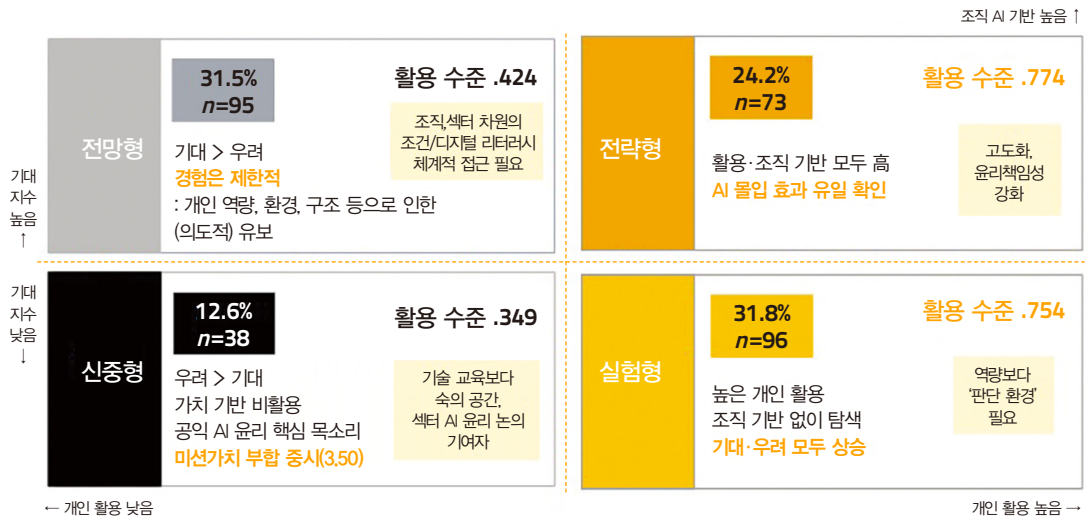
조직 AI 기반 높음 ↑

기대 지수 높음 ↑

전망형

31.5%
$n$=95

활용 수준 .424

조직,섹터 차원의 조건/디지털 리터러시 체계적 접근 필요

기대 > 우려
경험은 제한적
: 개인 역량, 환경, 구조 등으로 인한 (의도적) 유보

전략형

24.2%
$n$=73

활용 수준 .774

고도화, 윤리책임성 강화

활용·조직 기반 모두 高
AI 몰입 효과 유일 확인

기대 지수 낮음 ↓

신중형

12.6%
$n$=38

활용 수준 .349

기술 교육보다 숙의 공간, 섹터 AI 윤리 논의 기여자

우려 > 기대
가치 기반 비활용
공익 AI 윤리 핵심 목소리
미션가치 부합 중시(3.50)

실험형

31.8%
$n$=96

활용 수준 .754

역량보다 '판단 환경' 필요

높은 개인 활용
조직 기반 없이 탐색
기대·우려 모두 상승

← 개인 활용 낮음

개인 활용 높음 →